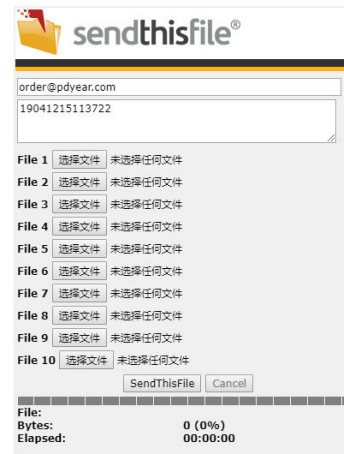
sendthisfile®

order@pdyear.com

19041215113722

File 1 选择文件 未选择任何文件
File 2 选择文件 未选择任何文件
File 3 选择文件 未选择任何文件
File 4 选择文件 未选择任何文件
File 5 选择文件 未选择任何文件
File 6 选择文件 未选择任何文件
File 7 选择文件 未选择任何文件
File 8 选择文件 未选择任何文件
File 9 选择文件 未选择任何文件
File 10 选择文件 未选择任何文件

SendThisFile Cancel

File:
Bytes: 0 (0%)
Elapsed: 00:00:00